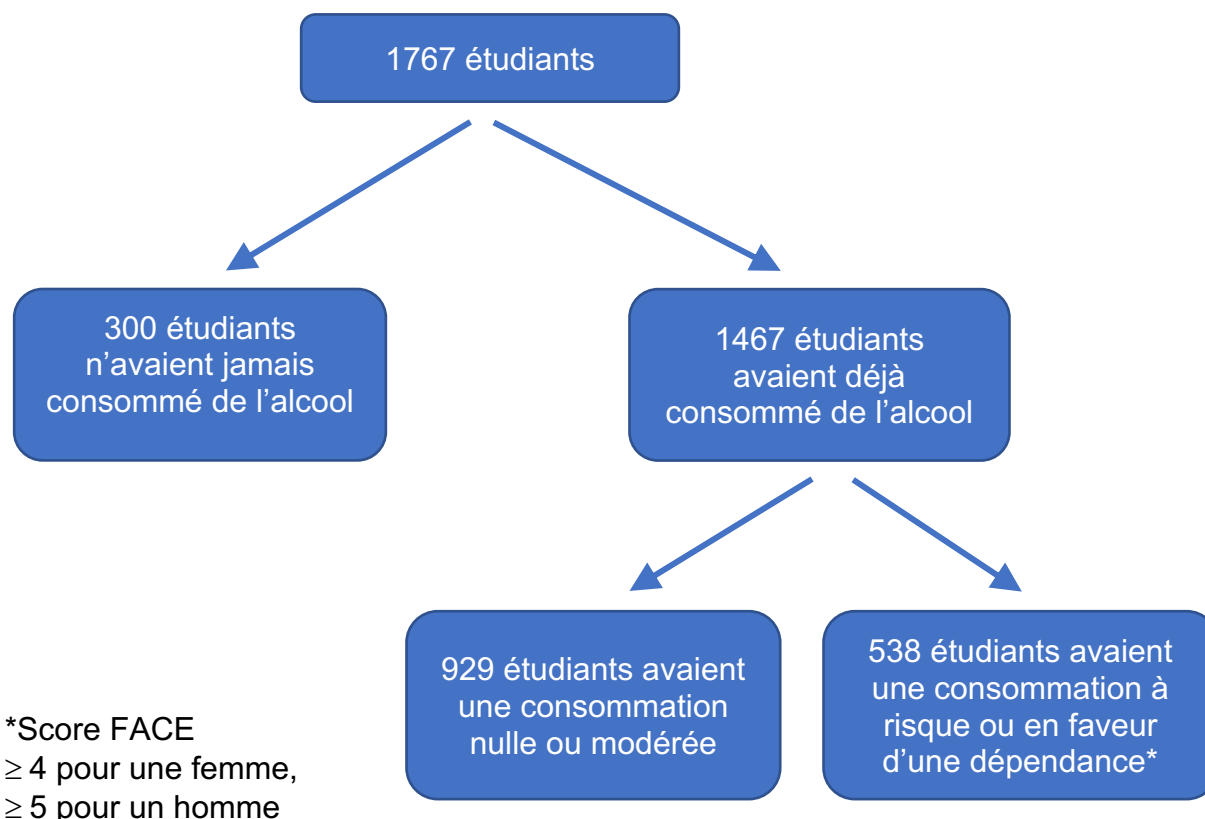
1767 étudiants

300 étudiants n’avaient jamais consommé de l’alcool

1467 étudiants avaient déjà consommé de l’alcool

929 étudiants avaient une consommation nulle ou modérée

538 étudiants avaient une consommation à risque ou en faveur d’une dépendance*

*Score FACE
$\geq$ 4 pour une femme,
$\geq$ 5 pour un homme